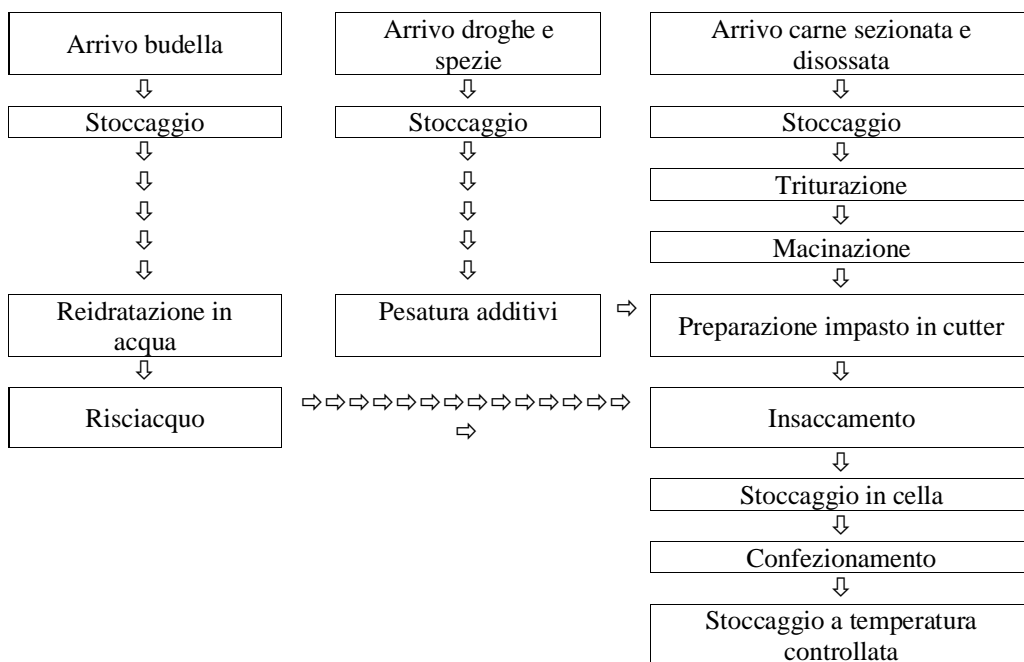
Arrivo budella

Stoccaggio

Reidratazione in acqua

Risciacquo

Arrivo droghe e spezie

Stoccaggio

Pesatura additivi

Arrivo carne sezionata e disossata

Stoccaggio

Triturazione

Macinazione

Preparazione impasto in cutter

Insaccamento

Stoccaggio in cella

Confezionamento

Stoccaggio a temperatura controllata